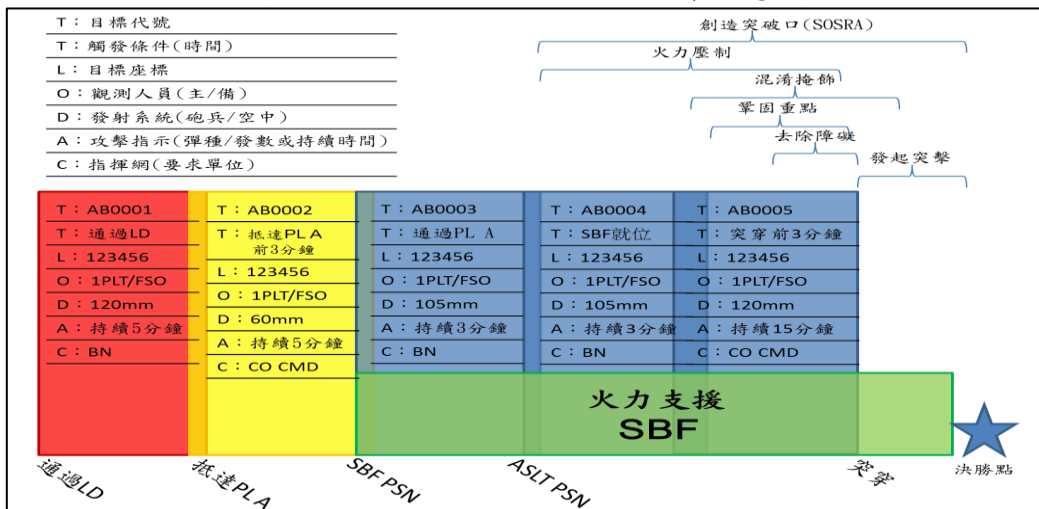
T：目標代號
T：觸發條件(時間)
L：目標座標
O：觀測人員(主/備)
D：發射系統(砲兵/空中)
A：攻擊指示(彈種/發數或持續時間)
C：指揮網(要求單位)

創造突破口(SOSRA)
火力壓制
混淆掩飾
鞏固重點
去除障礙
發起突擊

T：AB0001
T：通過LD
L：123456
O：1PLT/FSO
D：120mm
A：持續5分鐘
C：BN

T：AB0002
T：抵達PL A 前3分鐘
L：123456
O：1PLT/FSO
D：60mm
A：持續5分鐘
C：CO CMD

T：AB0003
T：通過PL A
L：123456
O：1PLT/FSO
D：105mm
A：持續3分鐘
C：BN

T：AB0004
T：SBF就位
L：123456
O：1PLT/FSO
D：105mm
A：持續3分鐘
C：BN

T：AB0005
T：突穿前3分鐘
L：123456
O：1PLT/FSO
D：120mm
A：持續15分鐘
C：CO CMD

火力支援
SBF

通過LD
抵達PL A
SBF PSN
ASLT PSN
突穿
決勝點